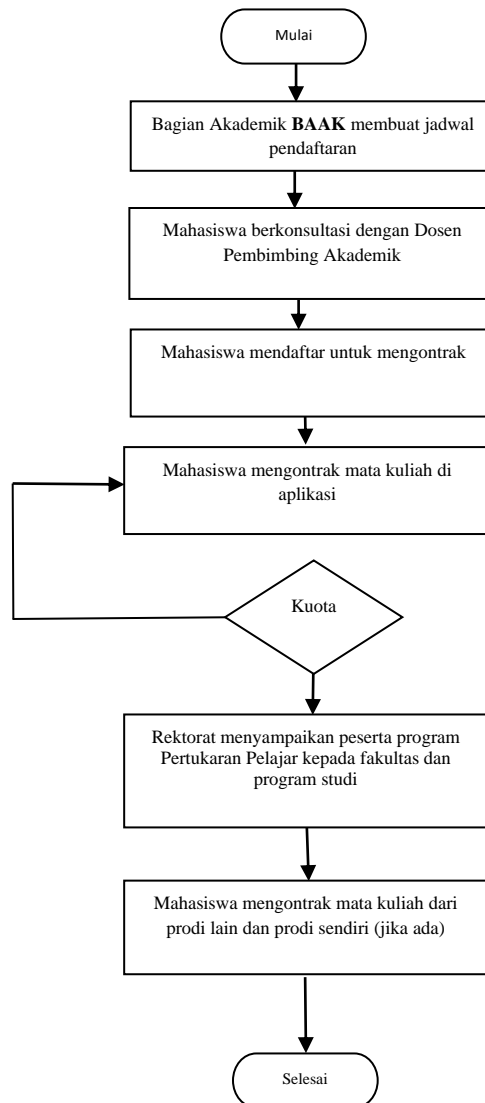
Mulai

Bagian Akademik **BAAK** membuat jadwal pendaftaran

Mahasiswa berkonsultasi dengan Dosen Pembimbing Akademik

Mahasiswa mendaftar untuk mengontrak

Mahasiswa mengontrak mata kuliah di aplikasi

Kuota

Rektorat menyampaikan peserta program Pertukaran Pelajar kepada fakultas dan program studi

Mahasiswa mengontrak mata kuliah dari prodi lain dan prodi sendiri (jika ada)

Selesai